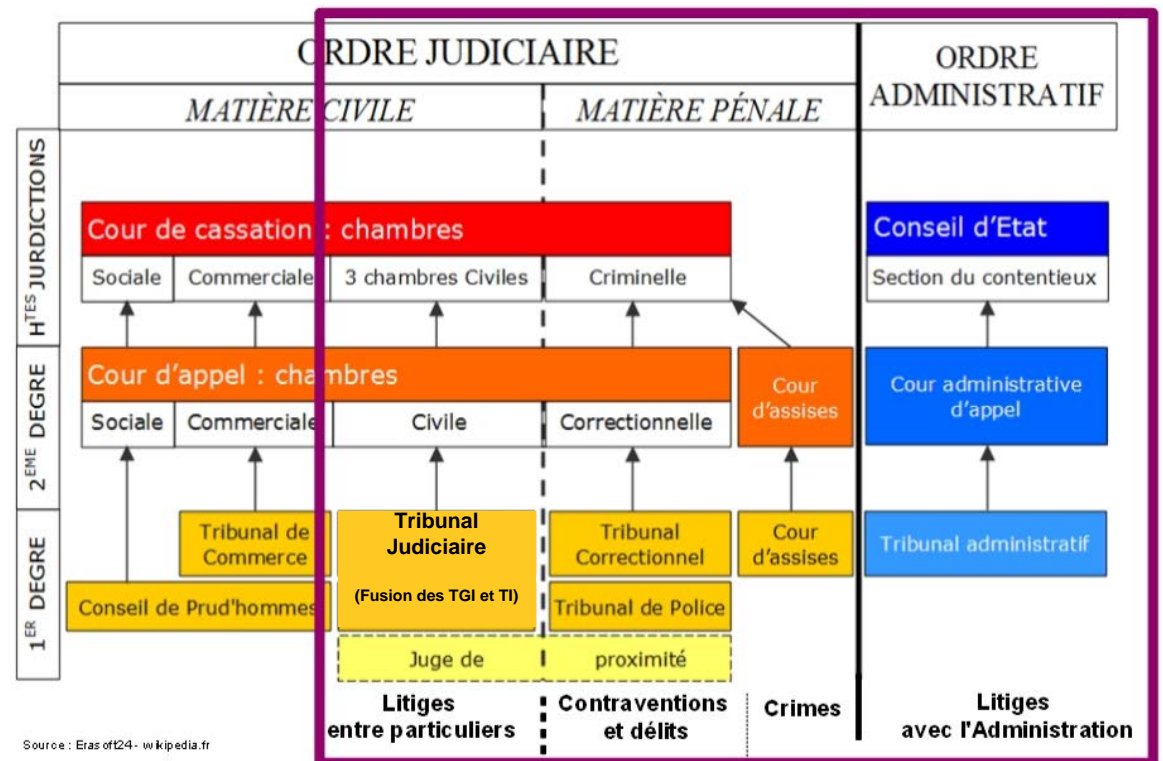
ORDRE JUDICIAIRE

MATIÈRE CIVILE

MATIÈRE PÉNALE

ORDRE ADMINISTRATIF

H$^{TES}$ JURDICTIONS

2$^{EME}$ DEGRE

1$^{ER}$ DEGRE

Cour de cassation : chambres

Sociale | Commerciale | 3 chambres Civiles | Criminelle

Conseil d'Etat

Section du contentieux

Cour d'appel : chambres

Sociale | Commerciale | Civile | Correctionnelle

Cour d'assises

Cour administrative d'appel

Tribunal de Commerce

Tribunal Judiciaire

(Fusion des TGI et TI)

Tribunal Correctionnel

Cour d'assises

Tribunal administratif

Conseil de Prud'hommes

Tribunal de Police

Juge de proximité

Litiges entre particuliers

Contraventions et délits

Crimes

Litiges avec l'Administration

Source : Erasoft24 - wikipedia.fr